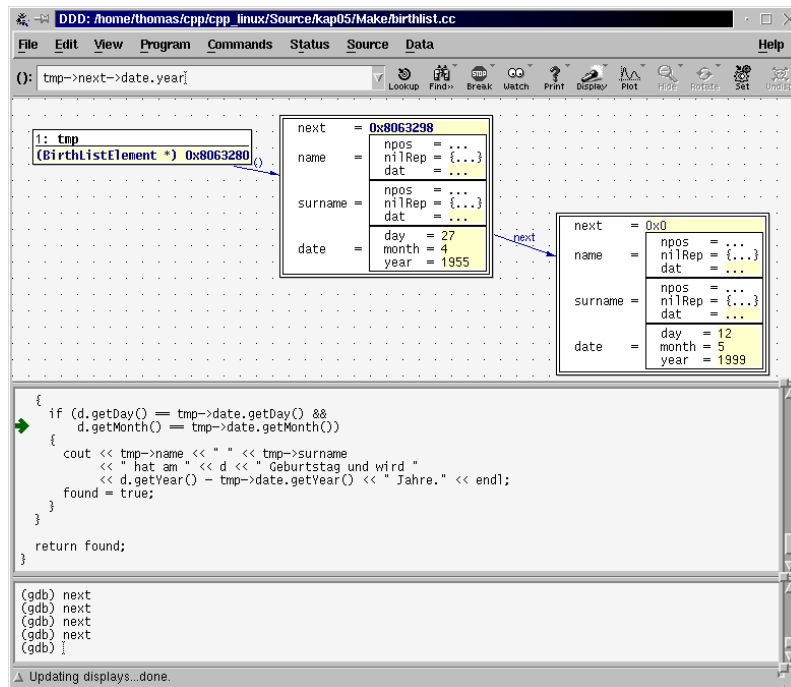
DDD: /home/thomas/cpp/cpp_linux/Source/kap05/Make/birthlist.cc

File Edit View Program Commands Status Source Data Help

(): tmp->next->date.year

Lookup Find>> Break Watch Print Display Plot Hide Rotate Set Undisp

1: tmp
(BirthListElement *) 0x8063280

()

| next | = | 0x8063298 |
|---|---|---|
| name | = | npos = ... nilRep = {...} dat = ... |
| surname | = | npos = ... nilRep = {...} dat = ... |
| date | = | day = 27 month = 4 year = 1955 |

next

| next | = | 0x0 |
|---|---|---|
| name | = | npos = ... nilRep = {...} dat = ... |
| surname | = | npos = ... nilRep = {...} dat = ... |
| date | = | day = 12 month = 5 year = 1999 |

{
if (d.getDay() == tmp->date.getDay() &&
d.getMonth() == tmp->date.getMonth())
{
cout << tmp->name << " " << tmp->surname
<< " hat am " << d << " Geburtstag und wird "
<< d.getYear() - tmp->date.getYear() << " Jahre." << endl;
found = true;
}
}

return found;
}

(gdb) next
(gdb) next
(gdb) next
(gdb) next
(gdb)

Updating displays...done.